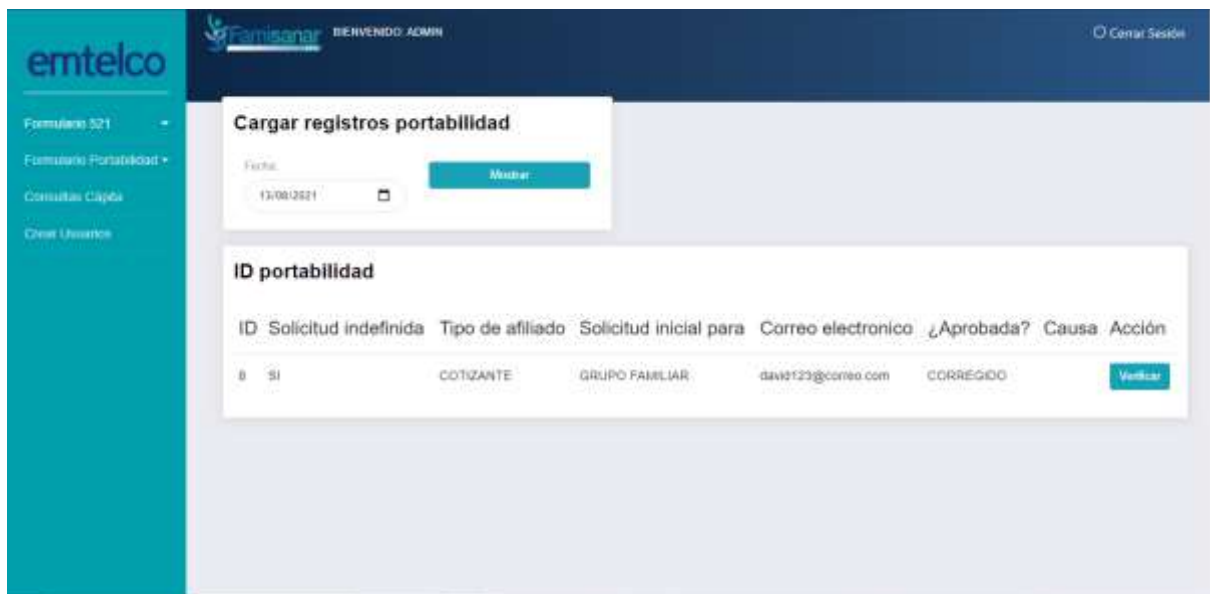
emtelco

Formulario 521

Formulario Portabilidad

Consultas Cápita

Crear Usuarios

Famisanar BIENVENIDO: ADMIN

Cerrar Sesión

Cargar registros portabilidad

Fecha

13/08/2021

Mostrar

ID portabilidad

| ID | Solicitud indefinida | Tipo de afiliado | Solicitud inicial para | Correo electronico | ¿Aprobada? | Causa | Acción |
|---|---|---|---|---|---|---|---|
| 8 | SI | COTIZANTE | GRUPO FAMILIAR | david123@correo.com | CORREGIDO | | Verificar |